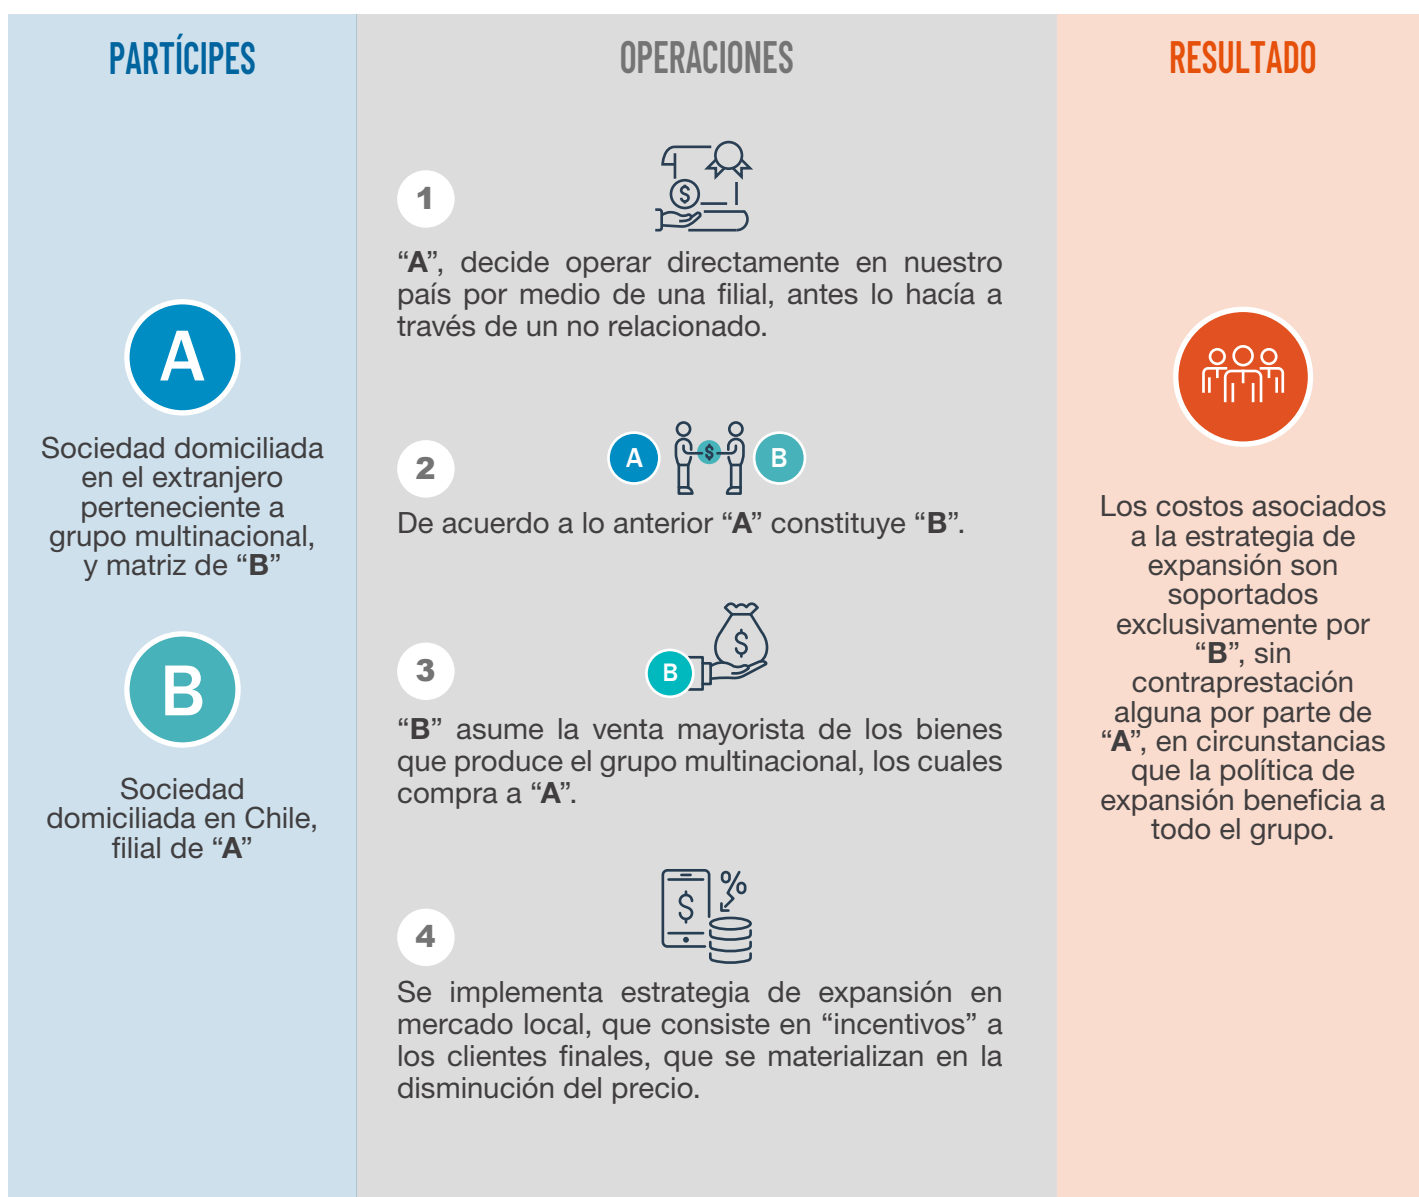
PARTÍCIPES

A

Sociedad domiciliada en el extranjero perteneciente a grupo multinacional, y matriz de “B”

B

Sociedad domiciliada en Chile, filial de “A”

OPERACIONES

1

$

“A”, decide operar directamente en nuestro país por medio de una filial, antes lo hacía a través de un no relacionado.

2

A $ B

De acuerdo a lo anterior “A” constituye “B”.

3

$ B

“B” asume la venta mayorista de los bienes que produce el grupo multinacional, los cuales compra a “A”.

4

$ %

Se implementa estrategia de expansión en mercado local, que consiste en “incentivos” a los clientes finales, que se materializan en la disminución del precio.

RESULTADO

Los costos asociados a la estrategia de expansión son soportados exclusivamente por “B”, sin contraprestación alguna por parte de “A”, en circunstancias que la política de expansión beneficia a todo el grupo.